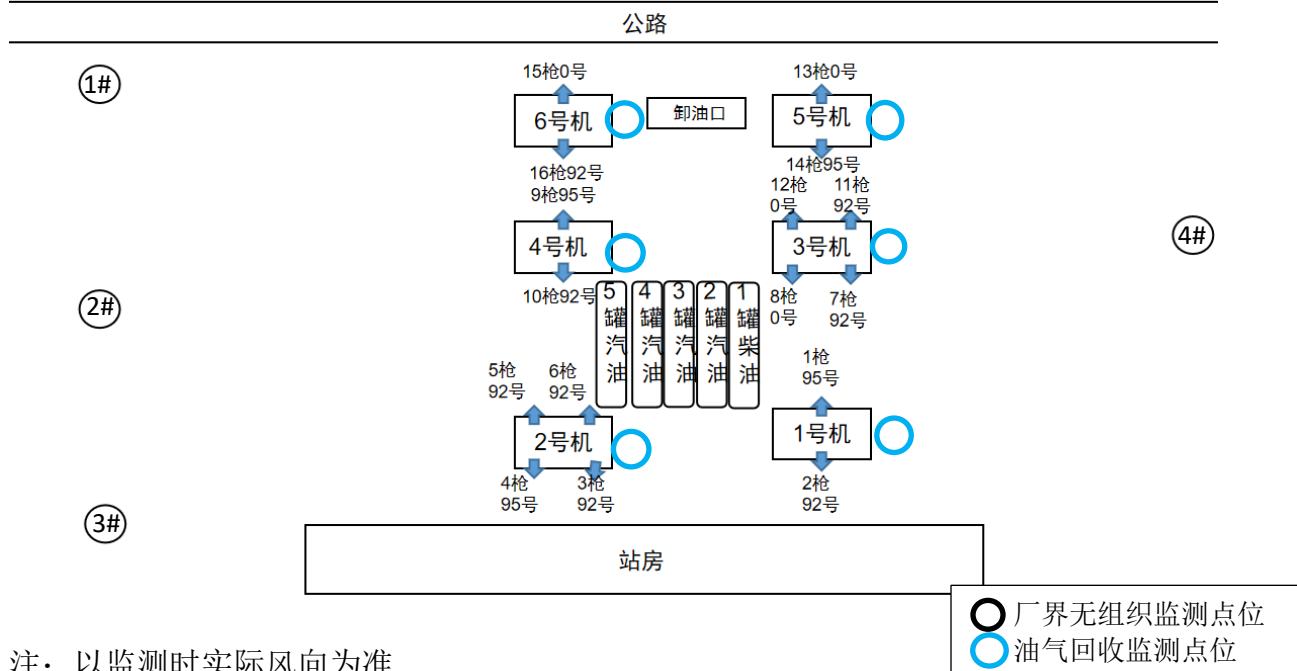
公路

①#

15枪0号

6号机

卸油口

16枪92号

9枪95号

4号机

10枪92号

13枪0号

5号机

14枪95号

12枪 0号

11枪 92号

3号机

8枪 0号

7枪 92号

④#

②#

5 罐 汽 油

4 罐 汽 油

3 罐 汽 油

2 罐 汽 油

1 罐 柴 油

5枪 92号

6枪 92号

2号机

4枪 95号

3枪 92号

1枪 95号

1号机

2枪 92号

③#

站房

厂界无组织监测点位

油气回收监测点位

注：以监测时实际风向为准